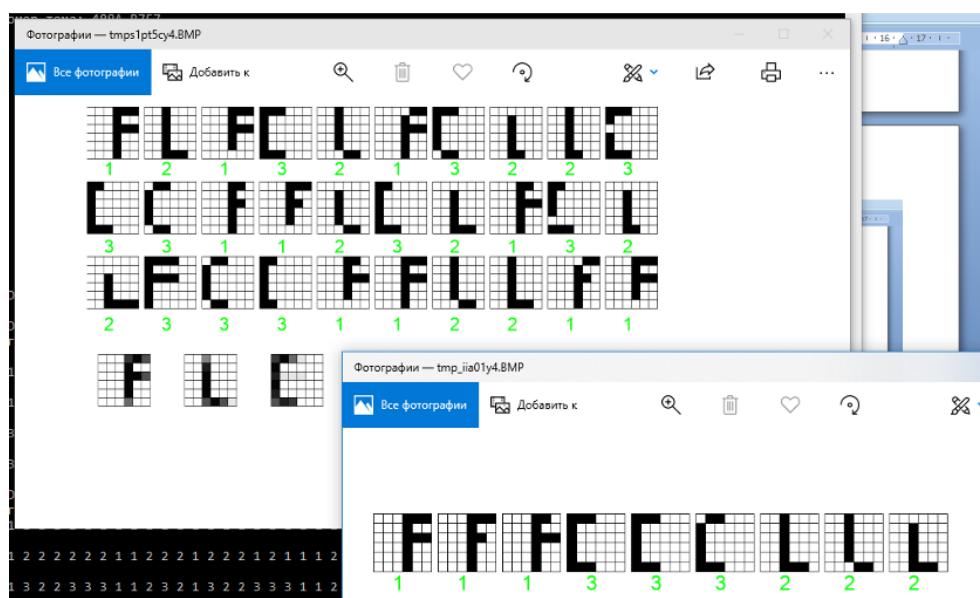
Фотографии — tmps1pt5cy4.BMP

Все фотографии
Добавить к

1 2 1 3 2 1 3 2 2 3
3 3 1 1 2 3 2 1 3 2
2 3 3 3 1 1 2 2 1 1

Фотографии — tmp_iia01y4.BMP

Все фотографии
Добавить к

1 1 1 3 3 3 2 2 2

1 2 2 2 2 2 2 1 1 2 2 2 1 2 2 2 1 2 1 1 1 2
1 3 2 2 3 3 3 1 1 2 3 2 1 2 2 3 3 3 1 1 2